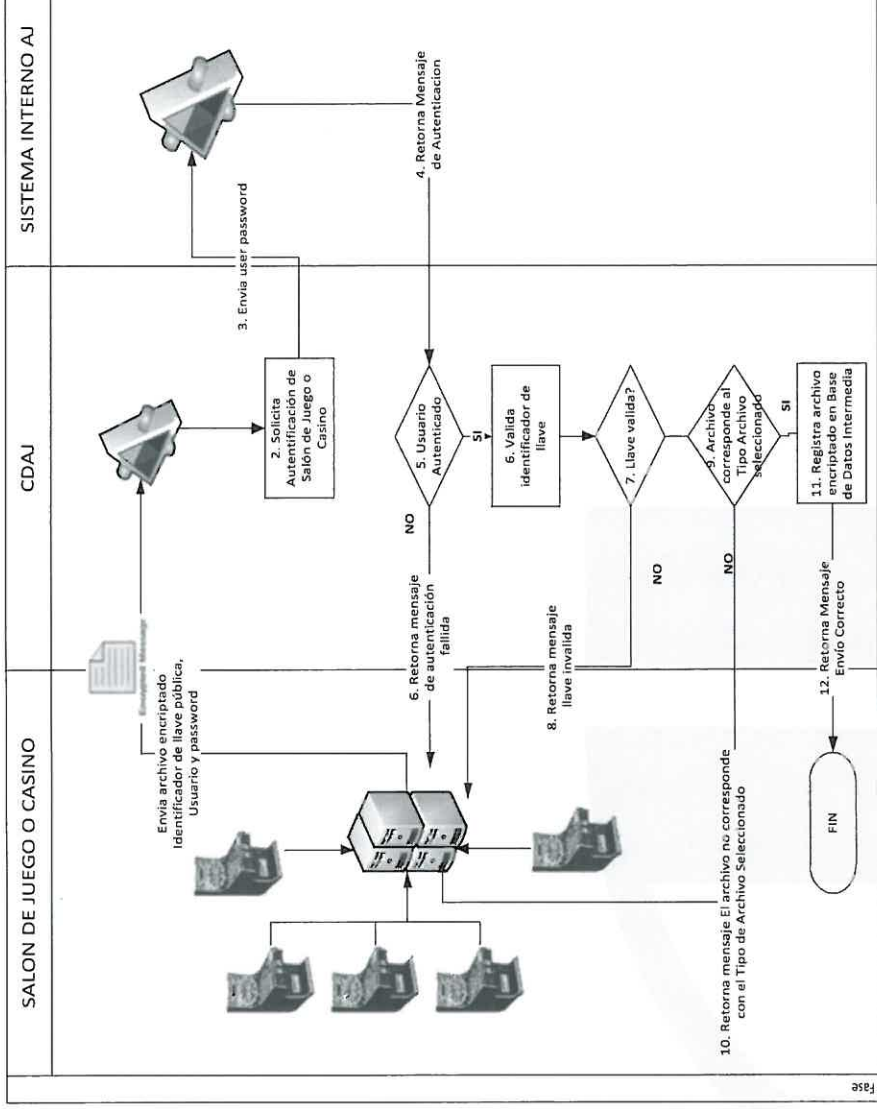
SALON DE JUEGO O CASINO

CDAJ

SISTEMA INTERNO AJ

Encrypted Message

Envia archivo encriptado Identificador de llave pública, Usuario y password

2. Solicita Autentificación de Salón de Juego o Casino

3. Envia user password

4. Retorna Mensaje de Autenticacion

5. Usuario Autenticado

SI

NO

6. Retorna mensaje de autenticación fallida

6. Valida identificador de llave

7. Llave valida?

NO

8. Retorna mensaje llave invalida

9. Archivo corresponde al Tipo Archivo seleccionado

SI

NO

10. Retorna mensaje El archivo no corresponde con el Tipo de Archivo Seleccionado

11. Registra archivo encriptado en Base de Datos Intermedia

12. Retorna Mensaje Envío Correcto

FIN

Fase